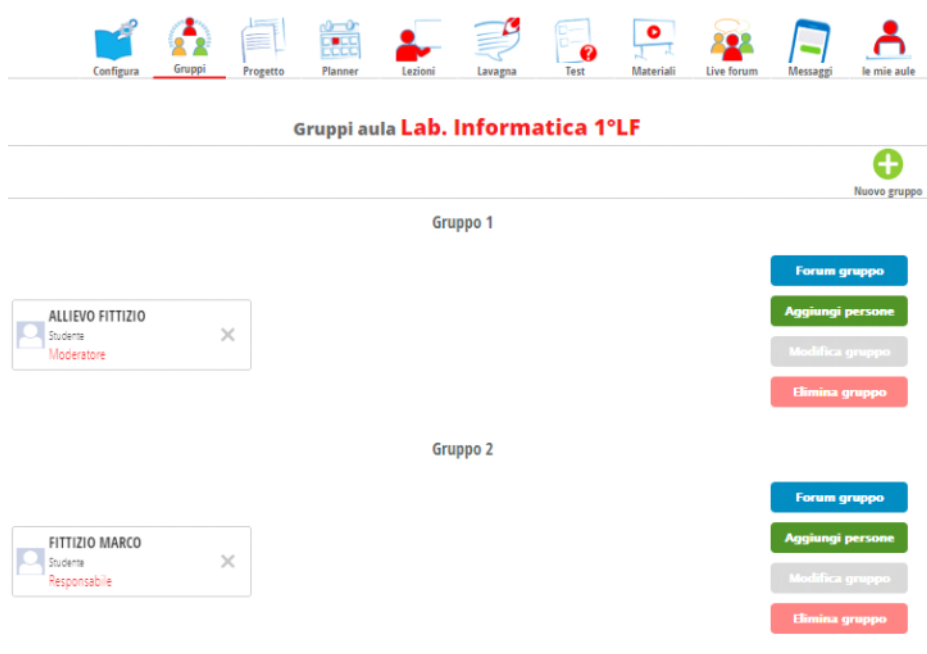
Configura Gruppi Progetto Planner Lezioni Lavagna Test Materiali Live forum Messaggi le mie aule

Gruppi aula Lab. Informatica 1°LF

Nuovo gruppo

Gruppo 1

Forum gruppo
Aggiungi persone
Modifica gruppo
Elimina gruppo

ALLIEVO FITTIZIO
Studente
Moderatore

Gruppo 2

Forum gruppo
Aggiungi persone
Modifica gruppo
Elimina gruppo

FITTIZIO MARCO
Studente
Responsabile